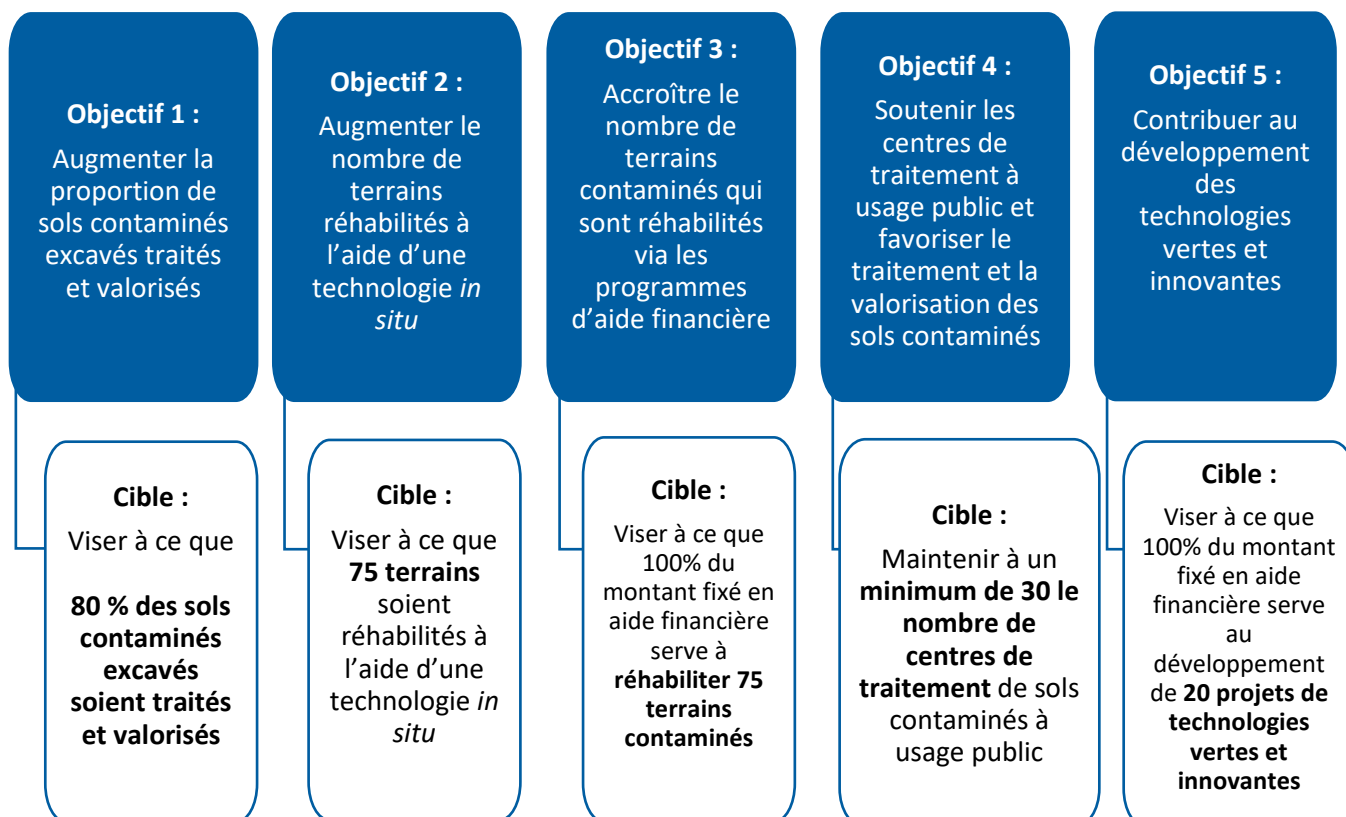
Objectif 1 :
Augmenter la proportion de sols contaminés excavés traités et valorisés

Objectif 2 :
Augmenter le nombre de terrains réhabilités à l'aide d'une technologie *in situ*

Objectif 3 :
Accroître le nombre de terrains contaminés qui sont réhabilités via les programmes d'aide financière

Objectif 4 :
Soutenir les centres de traitement à usage public et favoriser le traitement et la valorisation des sols contaminés

Objectif 5 :
Contribuer au développement des technologies vertes et innovantes

Cible :
Viser à ce que
**80 % des sols contaminés excavés soient traités et valorisés**

Cible :
Viser à ce que **75 terrains** soient réhabilités à l'aide d'une technologie *in situ*

Cible :
Viser à ce que 100% du montant fixé en aide financière serve à **réhabiliter 75 terrains contaminés**

Cible :
Maintenir à un **minimum de 30 le nombre de centres de traitement** de sols contaminés à usage public

Cible :
Viser à ce que 100% du montant fixé en aide financière serve au développement de **20 projets de technologies vertes et innovantes**